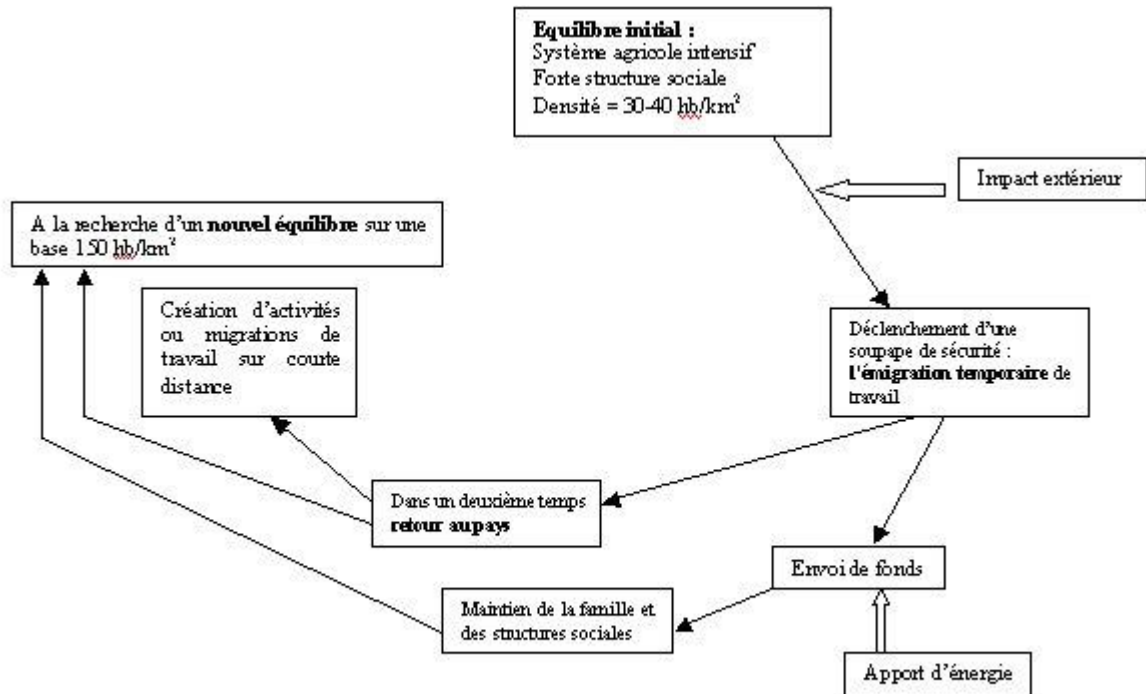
**Equilibre initial :**
Système agricole intensif
Forte structure sociale
Densité = 30-40 hb/km$^2$

Impact extérieur

A la recherche d'un **nouvel équilibre** sur une base 150 hb/km$^2$

Création d'activités ou migrations de travail sur courte distance

Déclenchement d'une soupape de sécurité : **l'émigration temporaire** de travail

Dans un deuxième temps **retour au pays**

Envoi de fonds

Maintien de la famille et des structures sociales

Apport d'énergie